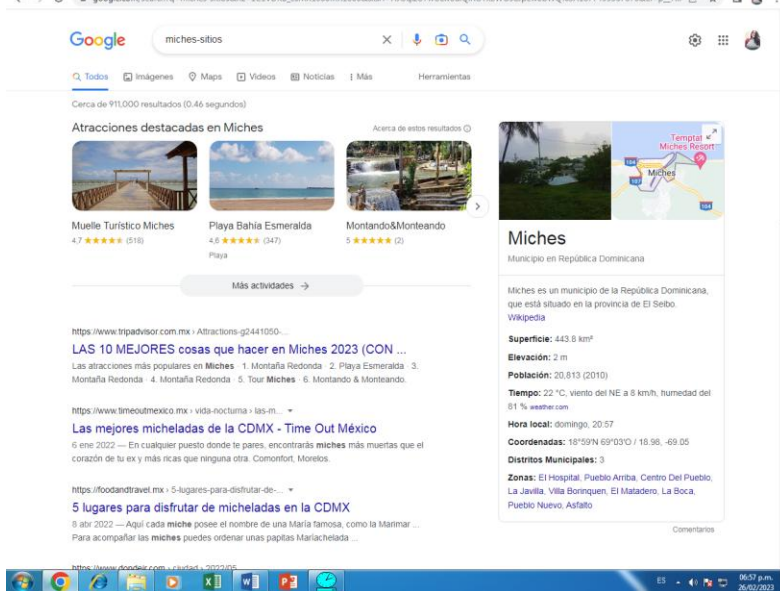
Google miches-sitios

Todos Imágenes Maps Videos Noticias Más Herramientas

Cerca de 911,000 resultados (0.46 segundos)

Atracciones destacadas en Miches

Acerca de estos resultados

Muelle Turístico Miches
4.7 ★★★★★ (518)

Playa Bahía Esmeralda
4.6 ★★★★★ (347)
Playa

Montando&Monteando
5 ★★★★★ (2)

Más actividades →

https://www.tripadvisor.com.mx › Attractions-g2441050-...
LAS 10 MEJORES cosas que hacer en Miches 2023 (CON ...
Las atracciones más populares en Miches · 1. Montaña Redonda · 2. Playa Esmeralda · 3. Montaña Redonda · 4. Montaña Redonda · 5. Tour Miches · 6. Montando & Monteando.

https://www.timeoutmexico.mx › vida-nocturna › las-m...
Las mejores micheladas de la CDMX - Time Out México
6 ene 2022 — En cualquier puesto donde te pares, encontrarás miches más muertas que el corazón de tu ex y más ricas que ninguna otra. Comonfort, Morelos.

https://foodandtravel.mx › 5-lugares-para-disfrutar-de-...
5 lugares para disfrutar de micheladas en la CDMX
8 abr 2022 — Aquí cada miche posee el nombre de una María famosa, como la Marimar ... Para acompañar las miches puedes ordenar unas papitas Mariachelada ...

https://www.dondeir.com › ciudad › 2022/05

Temptation Miches Resort
Miches

Miches
Municipio en República Dominicana

Miches es un municipio de la República Dominicana, que está situado en la provincia de El Seibo. Wikipedia

Superficie: 443.8 km²
Elevación: 2 m
Población: 20,813 (2010)
Tiempo: 22 °C, viento del NE a 8 km/h, humedad del 81 % weather.com
Hora local: domingo, 20:57
Coordenadas: 18°59′N 69°03′O / 18.98, -69.05
Distritos Municipales: 3
Zonas: El Hospital, Pueblo Arriba, Centro Del Pueblo, La Javilla, Villa Borinquen, El Matadero, La Boca, Pueblo Nuevo, Asfalto

Comentarios

ES 06:57 p.m. 26/02/2023